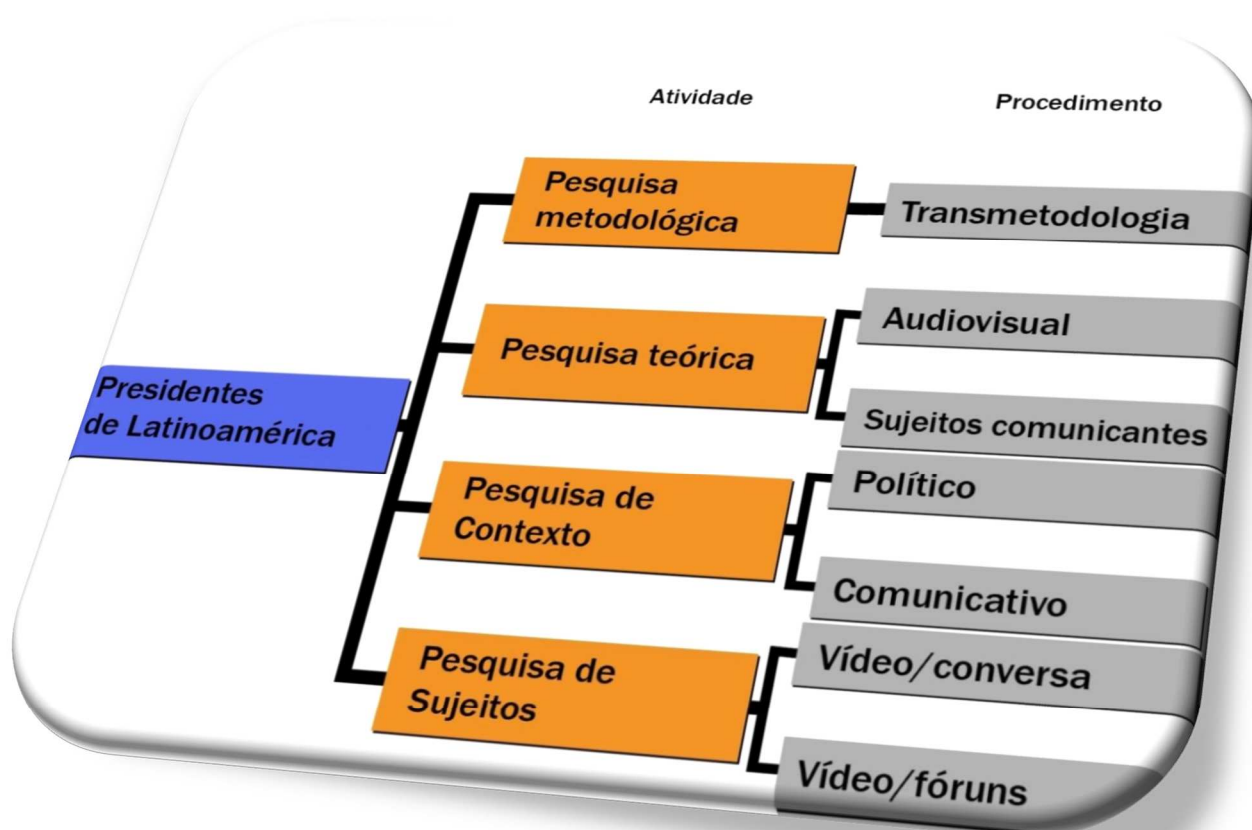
Atividade

Procedimento

Presidentes de Latinoamérica

Pesquisa metodológica

Transmetodologia

Pesquisa teórica

Audiovisual

Sujeitos comunicantes

Pesquisa de Contexto

Político

Comunicativo

Pesquisa de Sujeitos

Vídeo/conversa

Vídeo/fóruns